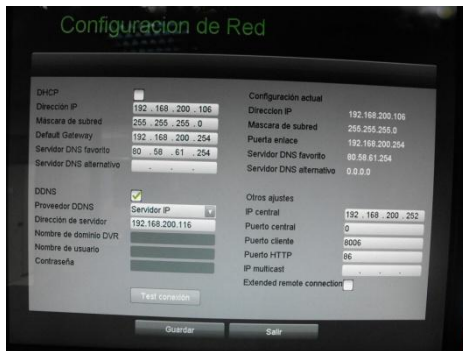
Configuracion de Red

DHCP
Direccion IP 192 . 168 . 200 . 106
Mascara de subred 255 . 255 . 255 . 0
Default Gateway 192 . 168 . 200 . 254
Servidor DNS favorito 80 . 58 . 61 . 254
Servidor DNS alternativo . . .

Configuración actual
Direccion IP 192.168.200.106
Mascara de subred 255.255.255.0
Puerta enlace 192.168.200.254
Servidor DNS favorito 80.58.61.254
Servidor DNS alternativo 0.0.0.0

DDNS
Proveedor DDNS Servidor IP
Dirección de servidor 192.168.200.116
Nombre de dominio DVR
Nombre de usuario
Contraseña

Otros ajustes
IP central 192 . 168 . 200 . 252
Puerto central 0
Puerto cliente 8006
Puerto HTTP 86
IP multicast . . .
Extended remote connection

Test conexión

Guardar
Salir